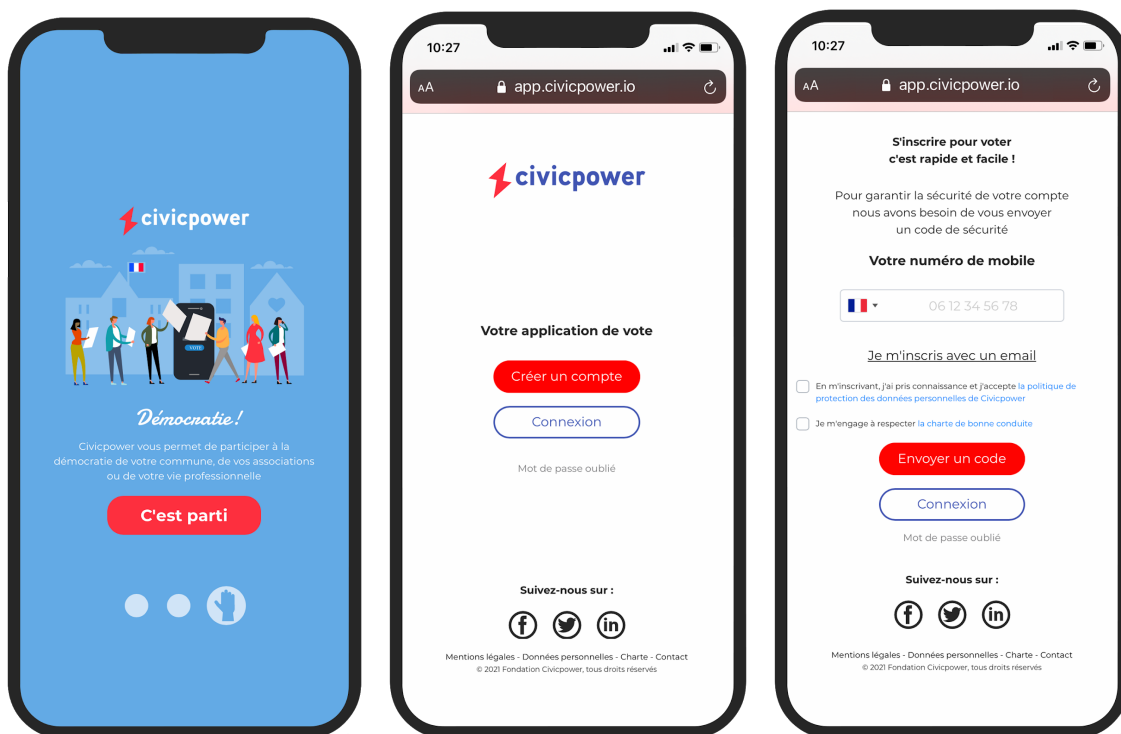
civicpower

VOTE

Démocratie!

Civicpower vous permet de participer à la démocratie de votre commune, de vos associations ou de votre vie professionnelle

C'est parti

10:27

AA app.civicpower.io

civicpower

Votre application de vote

Créer un compte

Connexion

Mot de passe oublié

Suivez-nous sur :

Mentions légales - Données personnelles - Charte - Contact
© 2021 Fondation Civicpower, tous droits réservés

10:27

AA app.civicpower.io

S'inscrire pour voter
c'est rapide et facile !

Pour garantir la sécurité de votre compte nous avons besoin de vous envoyer un code de sécurité

Votre numéro de mobile

06 12 34 56 78

Je m'inscris avec un email

En m'inscrivant, j'ai pris connaissance et j'accepte la politique de protection des données personnelles de Civicpower

Je m'engage à respecter la charte de bonne conduite

Envoyer un code

Connexion

Mot de passe oublié

Suivez-nous sur :

Mentions légales - Données personnelles - Charte - Contact
© 2021 Fondation Civicpower, tous droits réservés